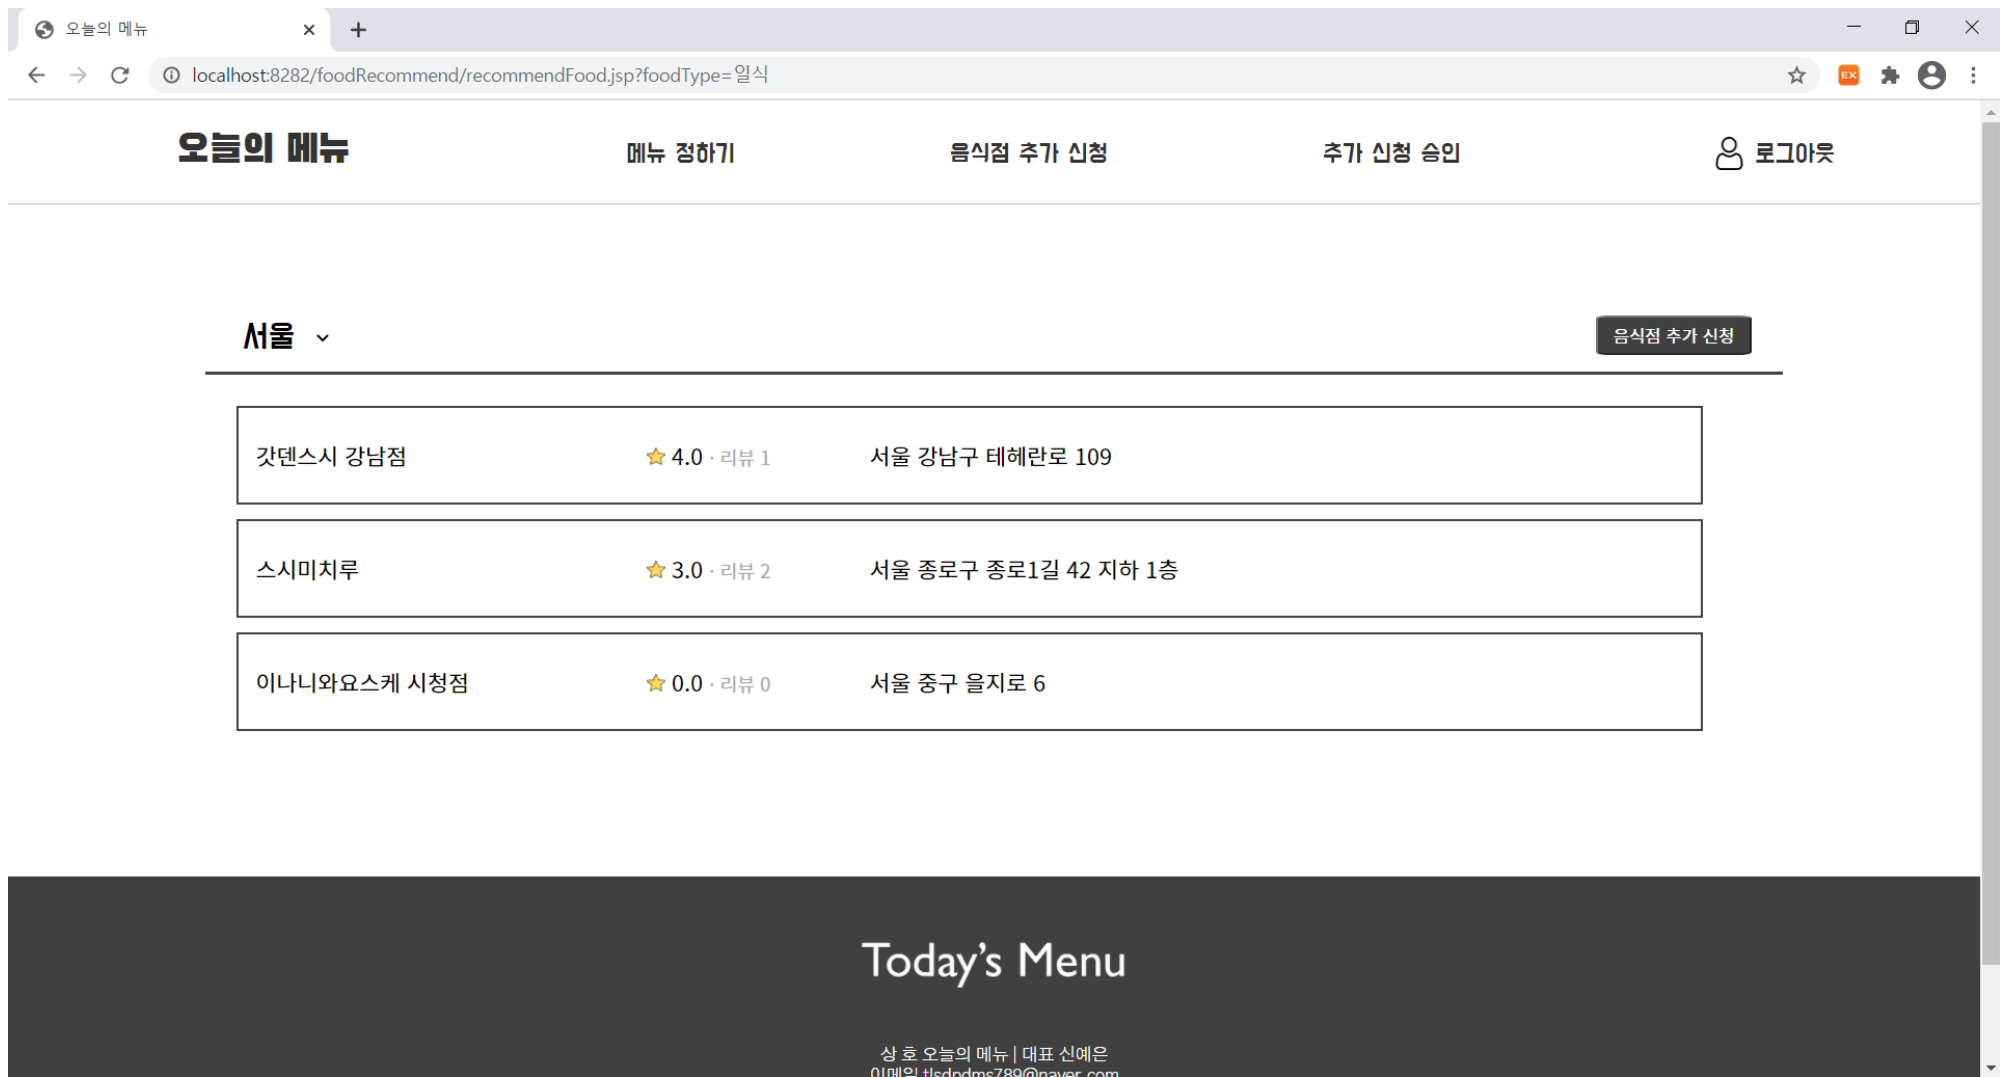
오늘의 메뉴

localhost:8282/foodRecommend/recommendFood.jsp?foodType=일식

오늘의 메뉴

메뉴 정하기

음식점 추가 신청

추가 신청 승인

로그아웃

서울

음식점 추가 신청

| | | |
|---|---|---|
| 갓덴스시 강남점 | 4.0 · 리뷰 1 | 서울 강남구 테헤란로 109 |
| 스시미치루 | 3.0 · 리뷰 2 | 서울 종로구 종로1길 42 지하 1층 |
| 이나니와요스케 시청점 | 0.0 · 리뷰 0 | 서울 중구 을지로 6 |

Today's Menu

상 호 오늘의 메뉴 | 대표 신예은
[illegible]